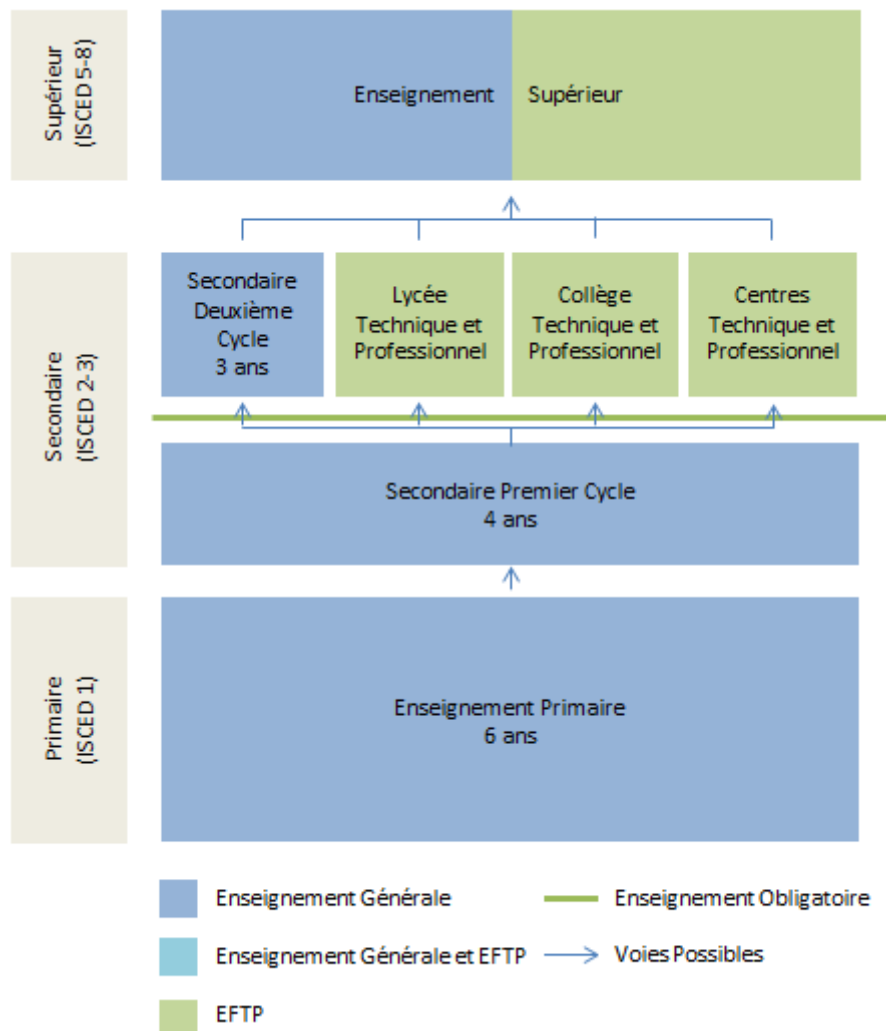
Supérieur (ISCED 5-8)

Enseignement Supérieur

Secondaire (ISCED 2-3)

Secondaire Deuxième Cycle 3 ans

Lycée Technique et Professionnel

Collège Technique et Professionnel

Centres Technique et Professionnel

Secondaire Premier Cycle 4 ans

Primaire (ISCED 1)

Enseignement Primaire 6 ans

Enseignement Générale

Enseignement Obligatoire

Enseignement Générale et EFTP

Voies Possibles

EFTP